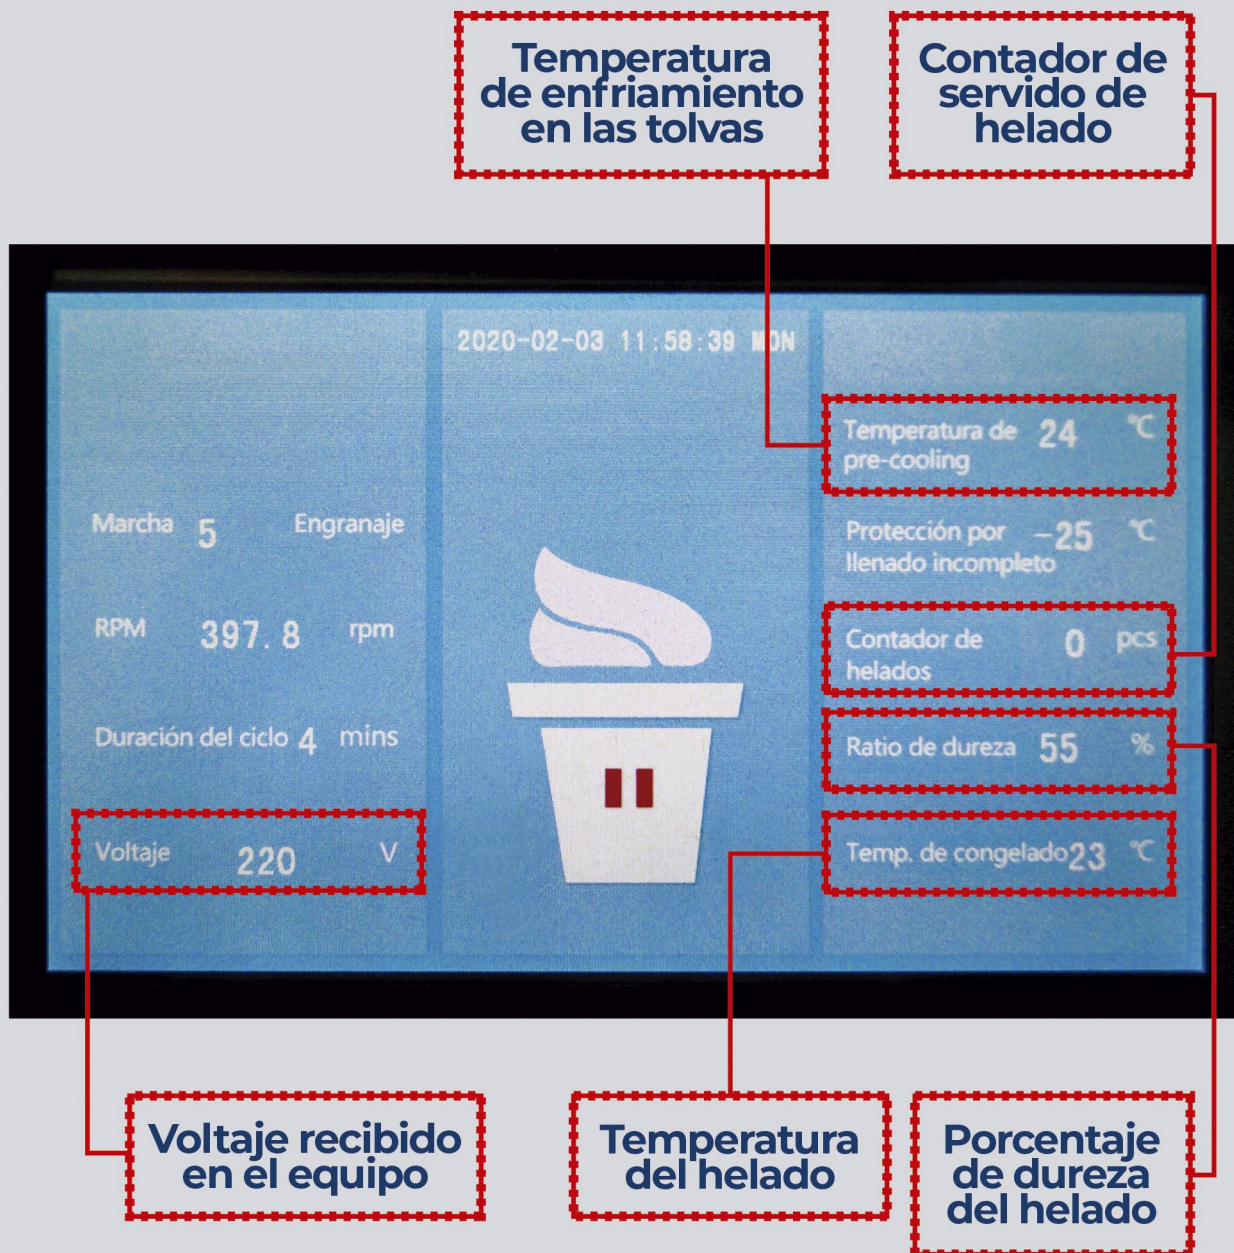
Temperatura de enfriamiento en las tolvas

Contador de servido de helado

2020-02-03 11:58:39 MON

Marcha 5 Engranaje

RPM 397.8 rpm

Duración del ciclo 4 mins

Voltaje 220 V

Temperatura de pre-cooling 24 ℃

Protección por llenado incompleto -25 ℃

Contador de helados 0 pcs

Ratio de dureza 55 %

Temp. de congelado 23 ℃

Voltaje recibido en el equipo

Temperatura del helado

Porcentaje de dureza del helado